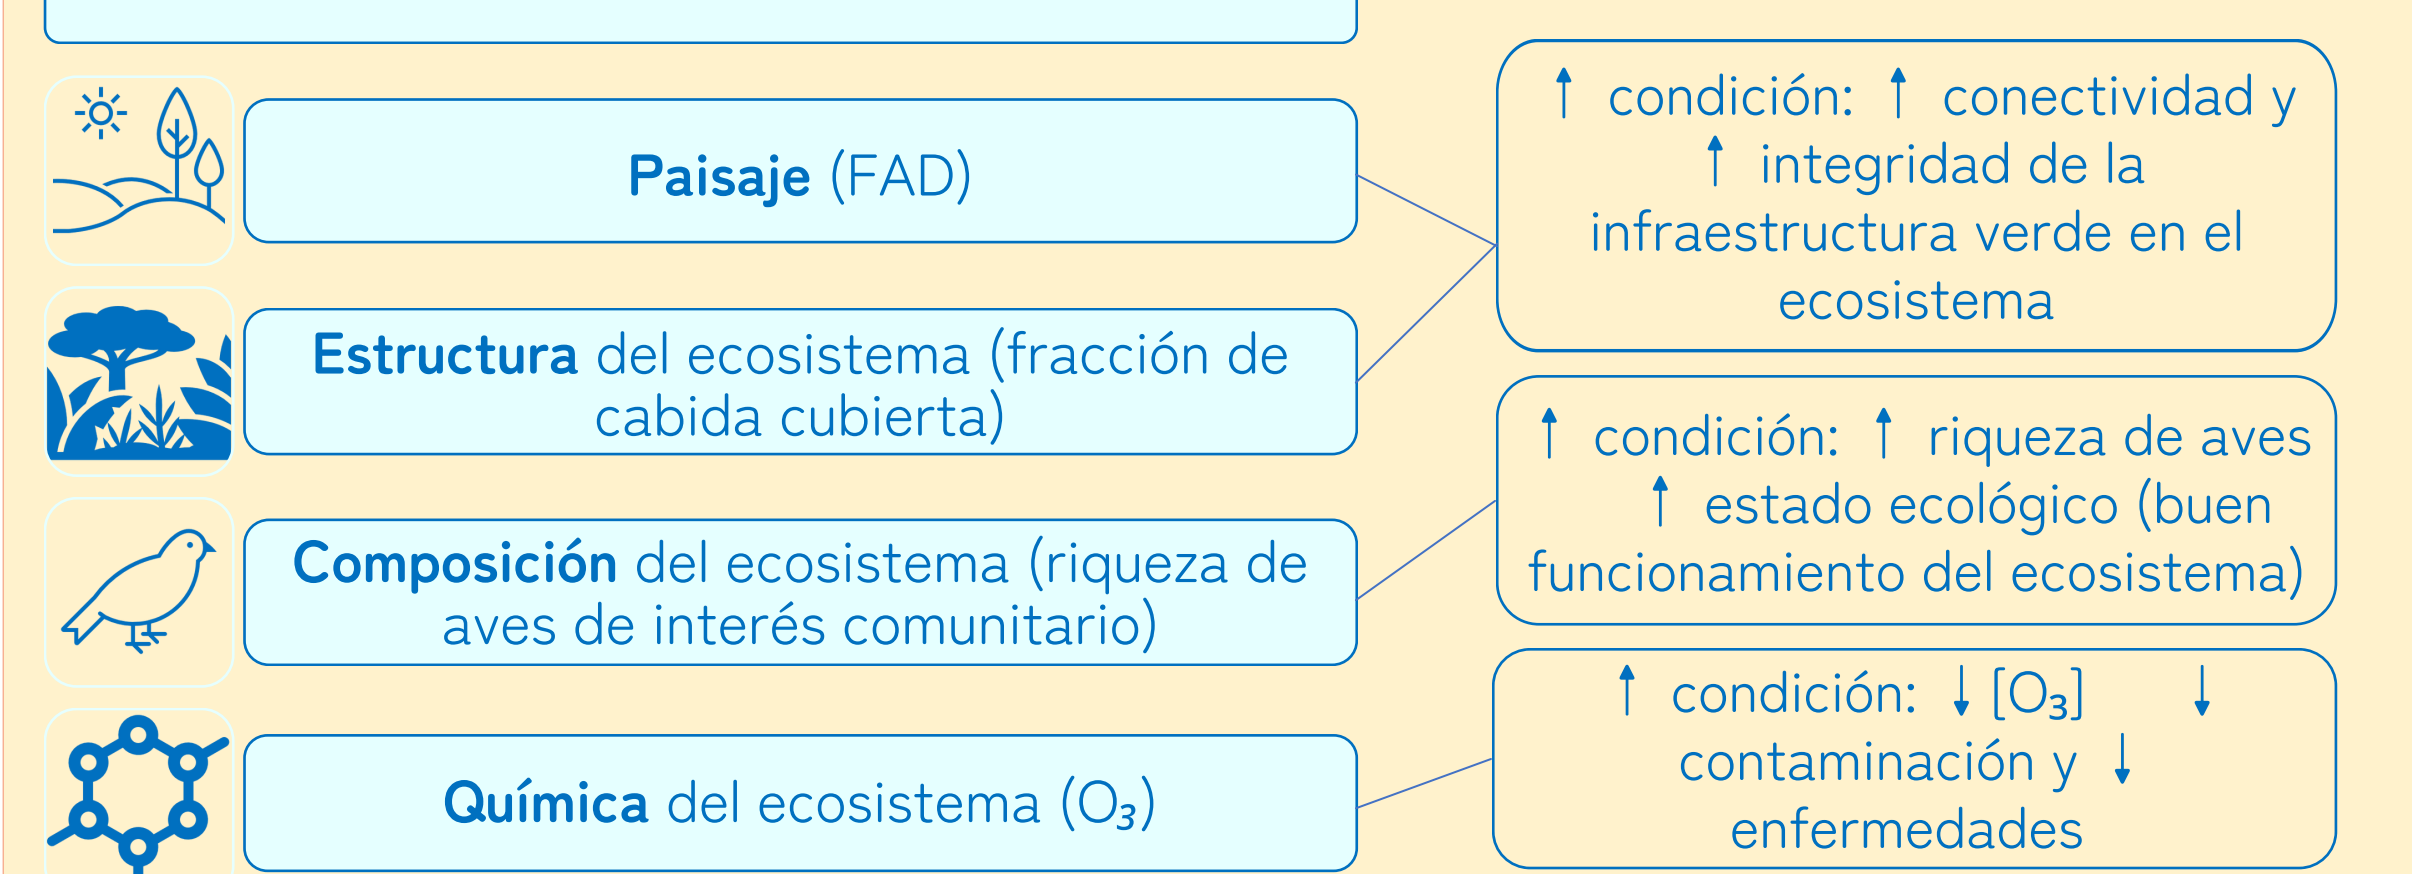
**Paisaje** (FAD)

**Estructura** del ecosistema (fracción de cabida cubierta)

**Composición** del ecosistema (riqueza de aves de interés comunitario)

**Química** del ecosistema ($O_3$)

↑ condición: ↑ conectividad y ↑ integridad de la infraestructura verde en el ecosistema

↑ condición: ↑ riqueza de aves ↑ estado ecológico (buen funcionamiento del ecosistema)

↑ condición: ↓ [$O_3$] ↓ contaminación y ↓ enfermedades